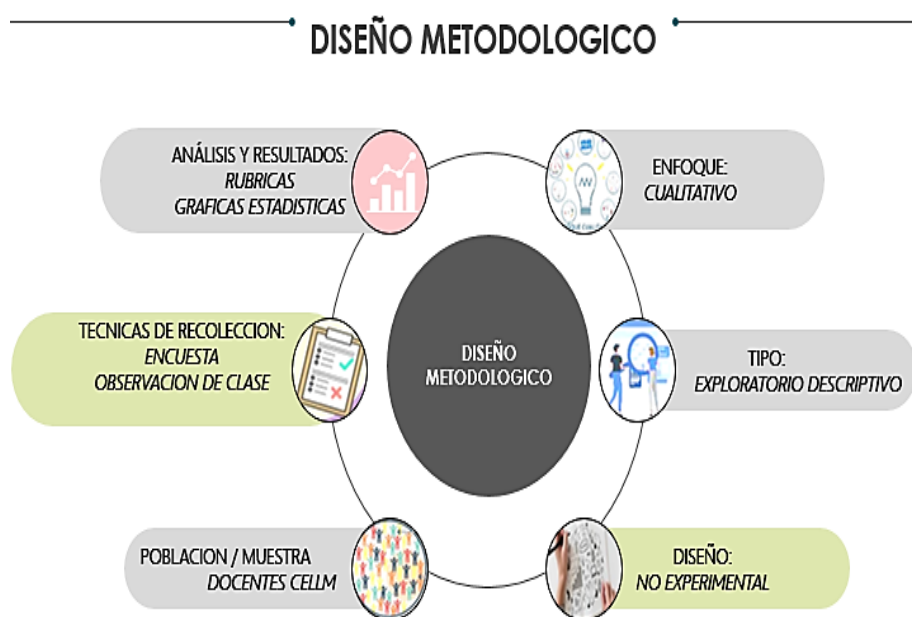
DISEÑO METODOLOGICO

ANÁLISIS Y RESULTADOS:
RUBRICAS
GRAFICAS ESTADISTICAS

ENFOQUE:
CUALITATIVO

TECNICAS DE RECOLECCION:
ENCUESTA
OBSERVACION DE CLASE

DISEÑO
METODOLOGICO

TIPO:
EXPLORATORIO DESCRIPTIVO

POBLACION / MUESTRA
DOCENTES CELLM

DISEÑO:
NO EXPERIMENTAL